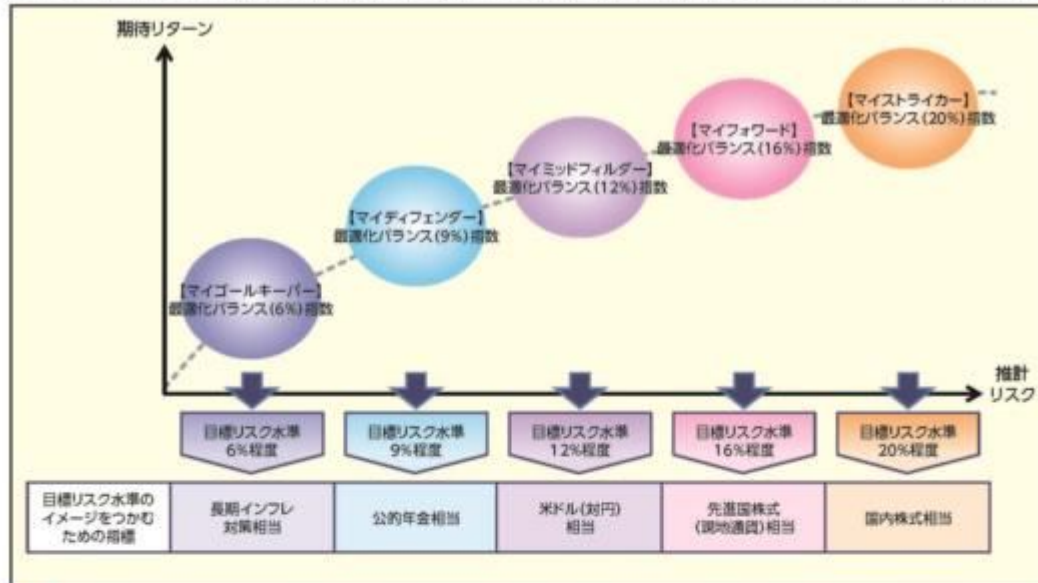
期待リターン

【マイストライカー】
最適化バランス(20%)指数

【マイフォワード】
最適化バランス(16%)指数

【マイミッドフィルダー】
最適化バランス(12%)指数

【マイディフェンダー】
最適化バランス(9%)指数

【マイゴールキーパー】
最適化バランス(6%)指数

推計
リスク

目標リスク水準
6%程度

目標リスク水準
9%程度

目標リスク水準
12%程度

目標リスク水準
16%程度

目標リスク水準
20%程度

| 目標リスク水準のイメージをつかむための指標 | 長期インフレ対策相当 | 公的年金相当 | 米ドル(対円)相当 | 先進国株式(現地通貨)相当 | 国内株式相当 |
|---|---|---|---|---|---|